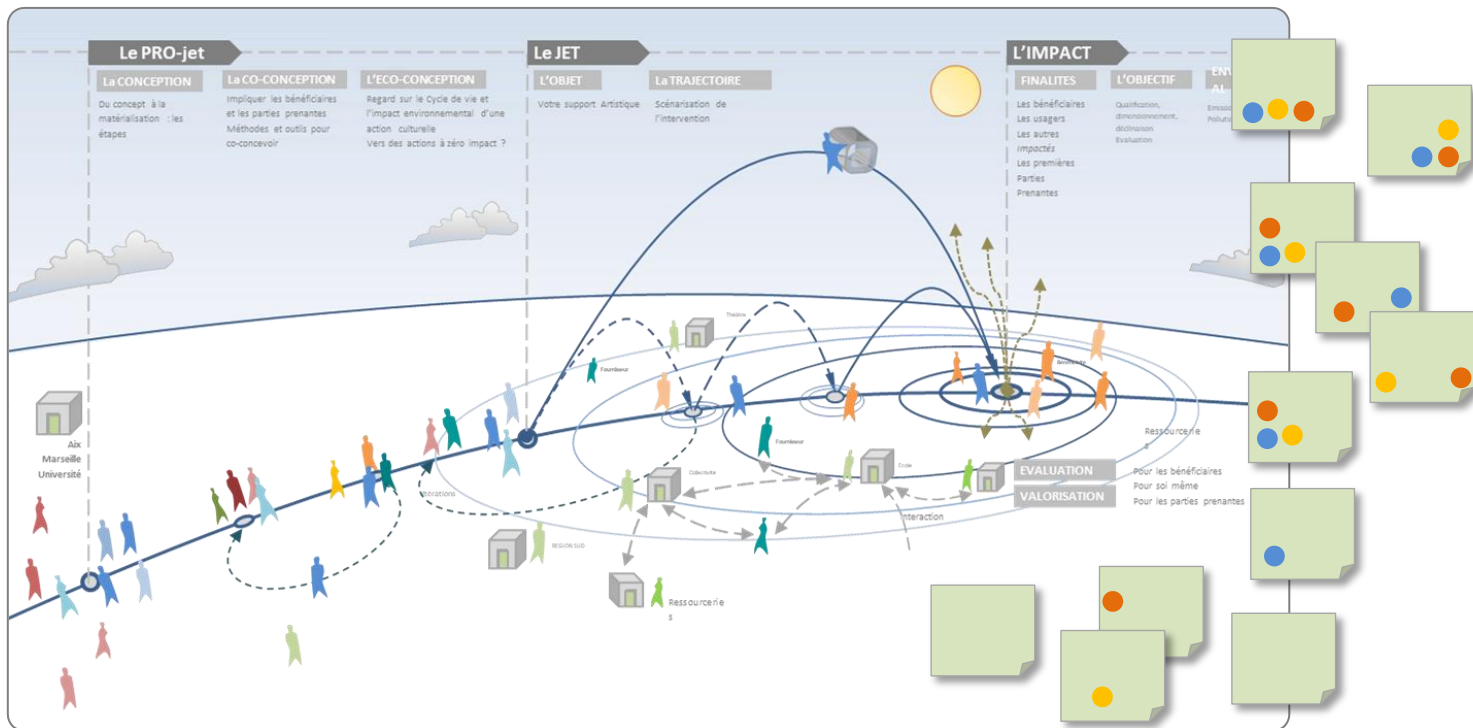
Le PRO-jet

La CONCEPTION

Du concept à la matérialisation : les étapes

La CO-CONCEPTION

Impliquer les bénéficiaires et les parties prenantes
Méthodes et outils pour co-concevoir

L'ECO-CONCEPTION

Regard sur le Cycle de vie et l'impact environnemental d'une action culturelle
Vers des actions à zéro impact ?

Le JET

L'OBJET

Votre support Artistique

La TRAJECTOIRE

Scénarisation de l'intervention

L'IMPACT

FINALITES

Les bénéficiaires
Les usagers
Les autres *impactés*
Les premières Parties Prenantes

L'OBJECTIF

Qualification, dimensionnement, déclinaison
Evaluation

ENV
AL

Emissio
Pollutio

Aix Marseille Université

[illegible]borations

Théâtre

Fournisseur

Fournisseur

Collectivité

Ecole

REGION SUD

Ressourceries

Ressourceries

Interaction

EVALUATION

VALORISATION

Pour les bénéficiaires
Pour soi même
Pour les parties prenantes